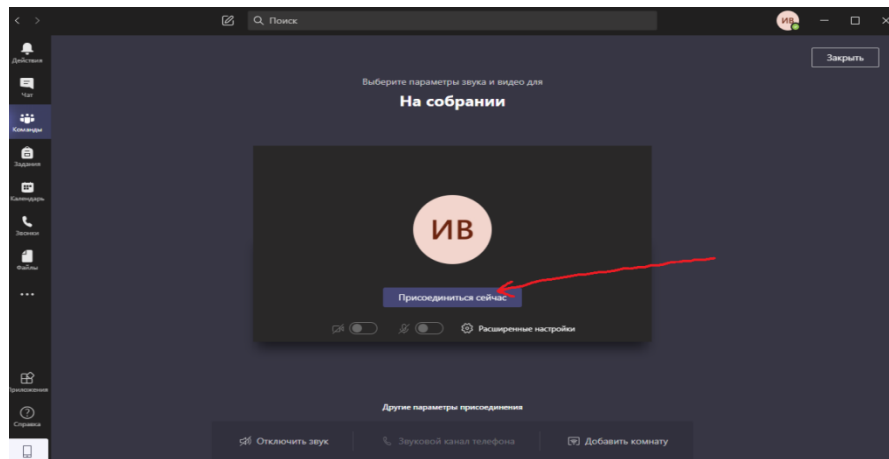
Поиск

ИВ

Действия

Чат

Команды

Задания

Календарь

Звонки

Файлы

...

Приложения

Справка

Закрыть

Выберите параметры звука и видео для

На собрании

ИВ

Присоединиться сейчас

Расширенные настройки

Другие параметры присоединения

Отключить звук

Звуковой канал телефона

Добавить комнату